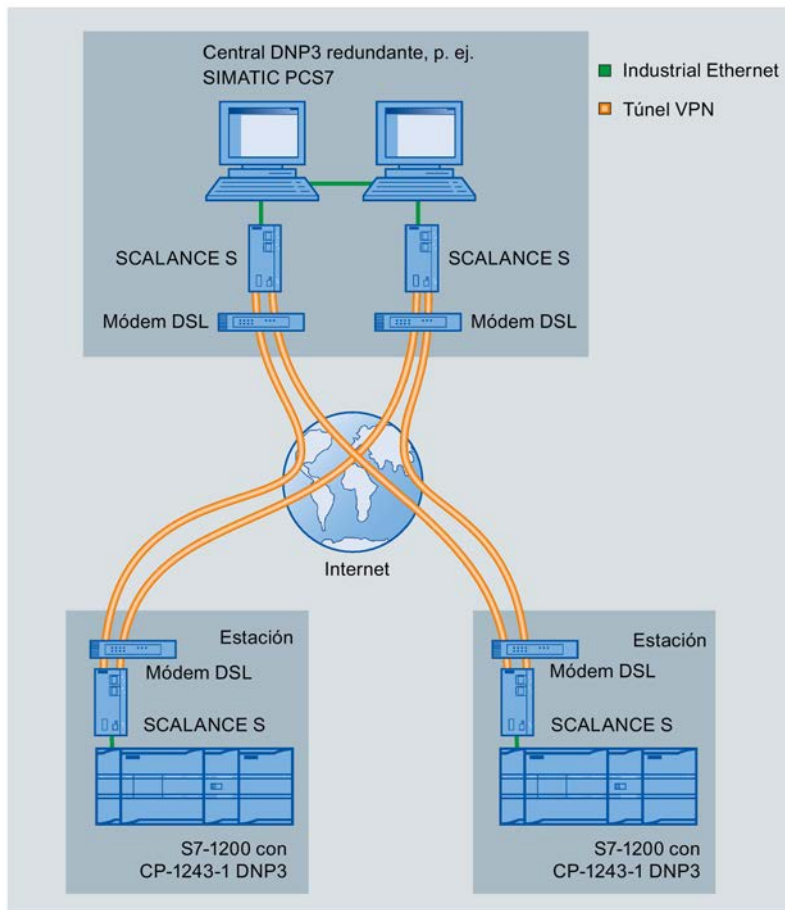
Central DNP3 redundante, p. ej.
SIMATIC PCS7

Industrial Ethernet
Túnel VPN

SCALANCE S
SCALANCE S
Módem DSL
Módem DSL

Internet

Estación
Módem DSL
SCALANCE S
S7-1200 con
CP-1243-1 DNP3

Estación
Módem DSL
SCALANCE S
S7-1200 con
CP-1243-1 DNP3